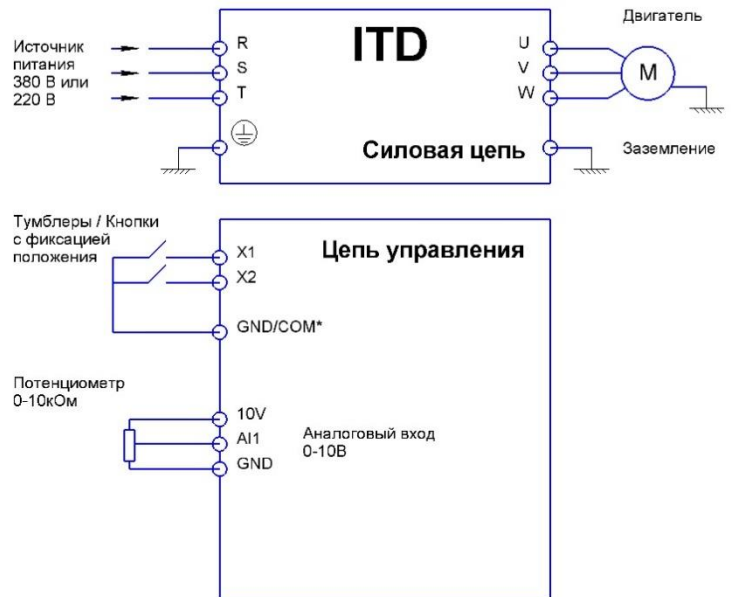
Источник питания 380 В или 220 В

R
S
T

ITD

U
V
W

Двигатель

M

Силовая цепь

Заземление

Тумблеры / Кнопки с фиксацией положения

X1
X2
GND/COM*

Цепь управления

Потенциометр 0-10кОм

10V
AI1
GND

Аналоговый вход 0-10В